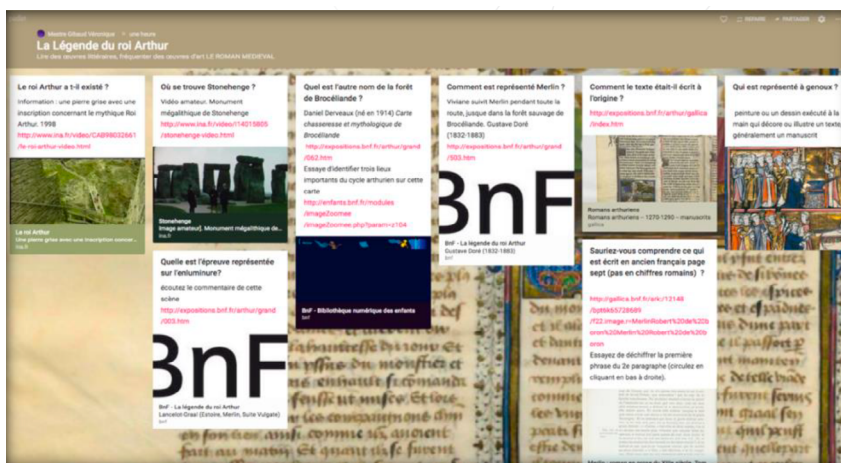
Maitre Gibaud Véronique • une heure
La Légende du roi Arthur
Lire des œuvres littéraires, fréquenter des œuvres d'art LE ROMAN MEDIEVAL

REPARER • PARTAGER

Le roi Arthur a t-il existé ?
Information : une pierre grise avec une inscription concernant le mythique Roi Arthur. 1998
http://www.ina.fr/video/CAB98032661/le-roi-arthur-video.html
Le roi Arthur
Une pierre grise avec une inscription concer...
ina.fr

Où se trouve Stonehenge ?
Vidéo amateur. Monument mégalithique de Stonehenge
http://www.ina.fr/video/114015805/stonehenge-video.html
Stonehenge
Image amateur]. Monument mégalithique de...
ina.fr

Quelle est l'épreuve représentée sur l'enluminure?
écoutez le commentaire de cette scène
http://expositions.bnf.fr/arthur/grand/003.htm
BnF
BnF - La légende du roi Arthur
Lancelot-Graal (Estoire, Merlin, Suite Vulgate)
bnf

Quel est l'autre nom de la forêt de Brocéliande ?
Daniel Derveaux (né en 1914) Carte chasseresse et mythologique de Brocéliande
http://expositions.bnf.fr/arthur/grand/062.htm
Essaye d'identifier trois lieux importants du cycle arthurien sur cette carte
http://enfants.bnf.fr/modules/ImageZoomee/ImageZoomee.php?param=c104
BnF - Bibliothèque numérique des enfants
bnf

Comment est représenté Merlin ?
Viviane suivit Merlin pendant toute la route, jusque dans la forêt sauvage de Brocéliande. Gustave Doré (1832-1883)
http://expositions.bnf.fr/arthur/grand/503.htm
BnF
BnF - La légende du roi Arthur
Gustave Doré (1832-1883)
bnf

Comment le texte était-il écrit à l'origine ?
http://expositions.bnf.fr/arthur/gallica/index.htm
Romans arthuriens
Romans arthuriens – 1270-1290 – manuscrits
gallica

Sauriez-vous comprendre ce qui est écrit en ancien français page sept (pas en chiffres romains) ?
http://gallica.bnf.fr/ark:/12148/btpt6k5726689/f22.image.r=Merlin%20et%20de%20baron%20Merlin%20de%20baron
Essayez de déchiffrer la première phrase du 2e paragraphe (circulez en cliquant en bas à droite).

Qui est représenté à genoux ?
peinture ou un dessin exécuté à la main qui décore ou illustre un texte, généralement un manuscrit